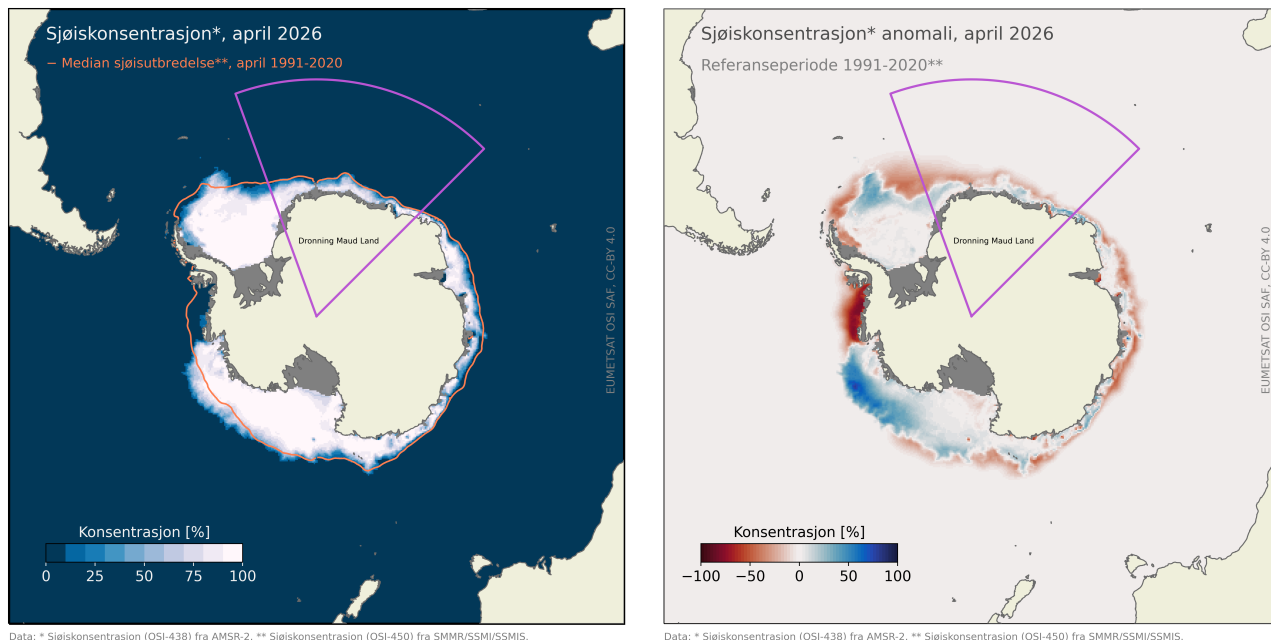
Sjøiskonsentrasjon*, april 2026

− Median sjøisutbredelse**, april 1991-2020

Dronning Maud Land

EUMETSAT OSI SAF, CC-BY 4.0

Konsentrasjon [%]

0 25 50 75 100

Data: * Sjøiskonsentrasjon (OSI-438) fra AMSR-2. ** Sjøiskonsentrasjon (OSI-450) fra SMMR/SSMI/SSMIS.

Sjøiskonsentrasjon* anomali, april 2026

Referanseperiode 1991-2020**

Dronning Maud Land

EUMETSAT OSI SAF, CC-BY 4.0

Konsentrasjon [%]

−100 −50 0 50 100

Data: * Sjøiskonsentrasjon (OSI-438) fra AMSR-2. ** Sjøiskonsentrasjon (OSI-450) fra SMMR/SSMI/SSMIS.